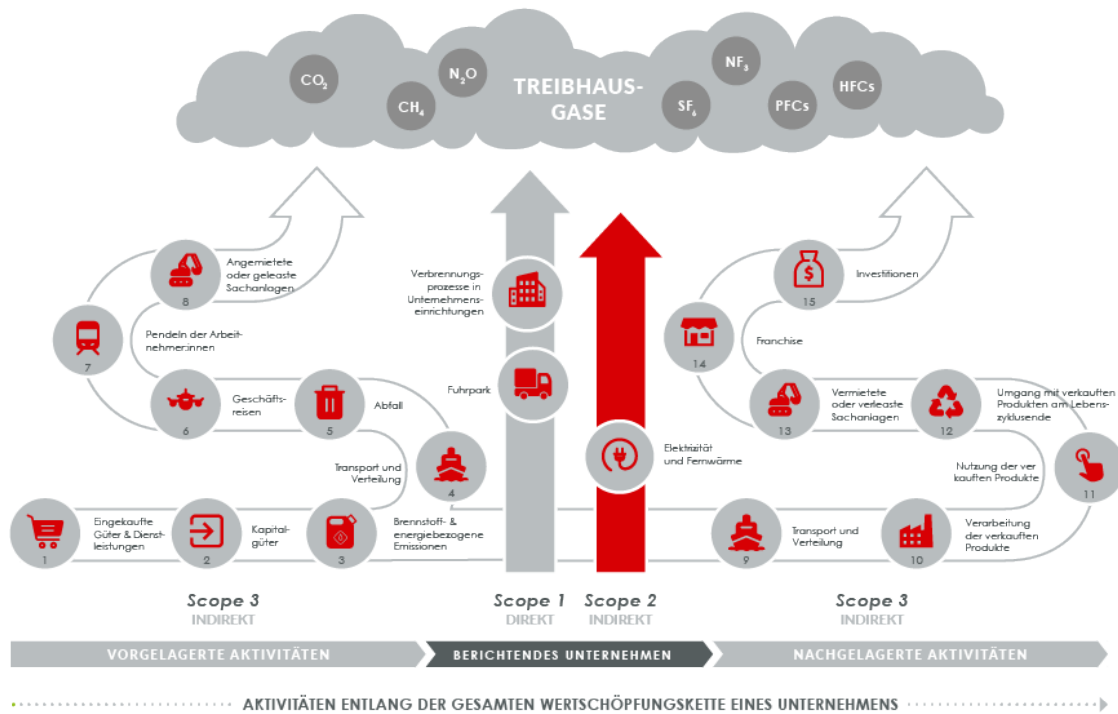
$CO_2$ $CH_4$ $N_2O$ TREIBHAUSGASE $SF_6$ $NF_3$ PFCs HFCs

Angemietete oder geleaste Sachanlagen
8

7

Pendeln der Arbeitnehmer:innen

6 Geschäftsreisen

5 Abfall

Transport und Verteilung

4

1 Eingekaufte Güter & Dienstleistungen

2 Kapitalgüter

3 Brennstoff- & energiebezogene Emissionen

Verbrennungsprozesse in Unternehmenseinrichtungen

Fuhrpark

Elektrizität und Fernwärme

15 Investitionen

14

Franchise

13 Vermietete oder verleaste Sachanlagen

12 Umgang mit verkauften Produkten am Lebenszyklusende

11

Nutzung der verkauften Produkte

9 Transport und Verteilung

10 Verarbeitung der verkauften Produkte

Scope 3
INDIREKT

Scope 1
DIREKT

Scope 2
INDIREKT

Scope 3
INDIREKT

VORGELAGERTE AKTIVITÄTEN

BERICHTENDES UNTERNEHMEN

NACHGELAGERTE AKTIVITÄTEN

AKTIVITÄTEN ENTLANG DER GESAMTEN WERTSCHÖPFUNGSKETTE EINES UNTERNEHMENS